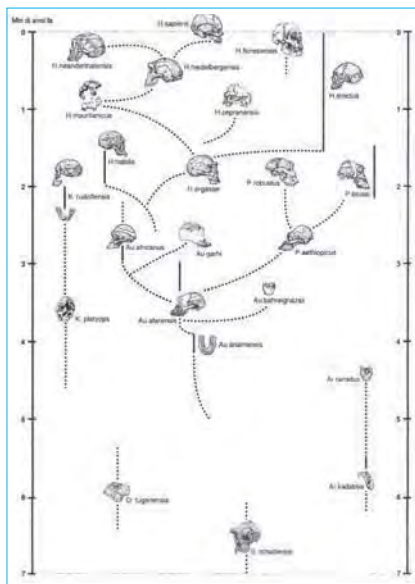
Mln di anni fa

0
1
2
3
4
5
6
7

H. sapiens
H. neanderthalensis
H. heidelbergensis
H. floresiensis
H. mauritanicus
H. cepranensis
H. erectus
H. habilis
K. rudolfensis
H. ergaster
P. robustus
P. boisei
Au. africanus
Au. garhi
P. aethiopicus
Au. bahrelghazali
K. platyops
Au. afarensis
Au. anamensis
Ar. ramidus
Ar. kadabba
O. tugenensis
S. tchadensis

0
1
2
3
4
5
6
7